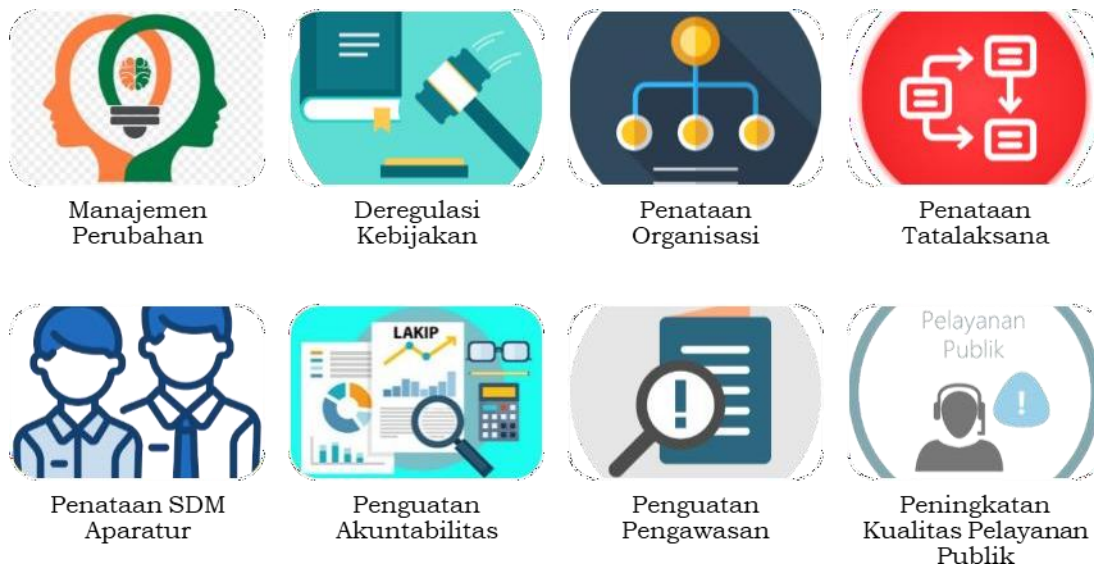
Manajemen Perubahan

Deregulasi Kebijakan

Penataan Organisasi

Penataan Tatalaksana

Penataan SDM Aparatur

LAKIP

Penguatan Akuntabilitas

Penguatan Pengawasan

Pelayanan Publik

Peningkatan Kualitas Pelayanan Publik